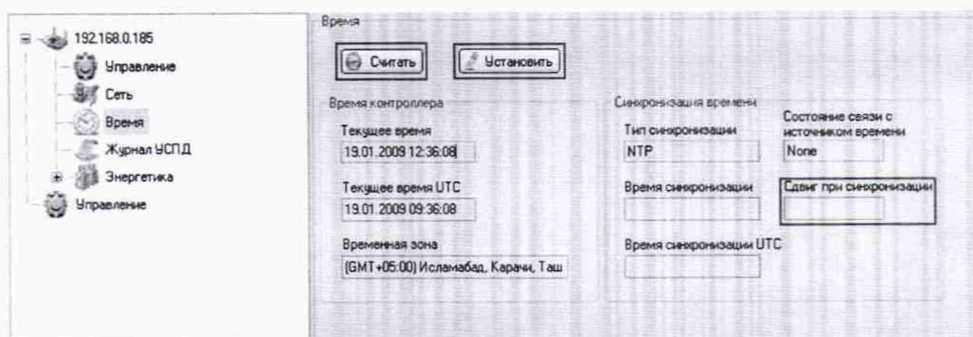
192.168.0.185
Управление
Сеть
Время
Журнал УСПД
Энергетика
Управление

Время
Считать
Установить

Время контроллера
Текущее время
19.01.2009 12:36:08
Текущее время UTC
19.01.2009 09:36:08
Временная зона
(GMT+05:00) Исламабад, Карачи, Таш

Синхронизация времени
Тип синхронизации
NTP
Состояние связи с источником времени
None
Время синхронизации
Сдвиг при синхронизации
Время синхронизации UTC